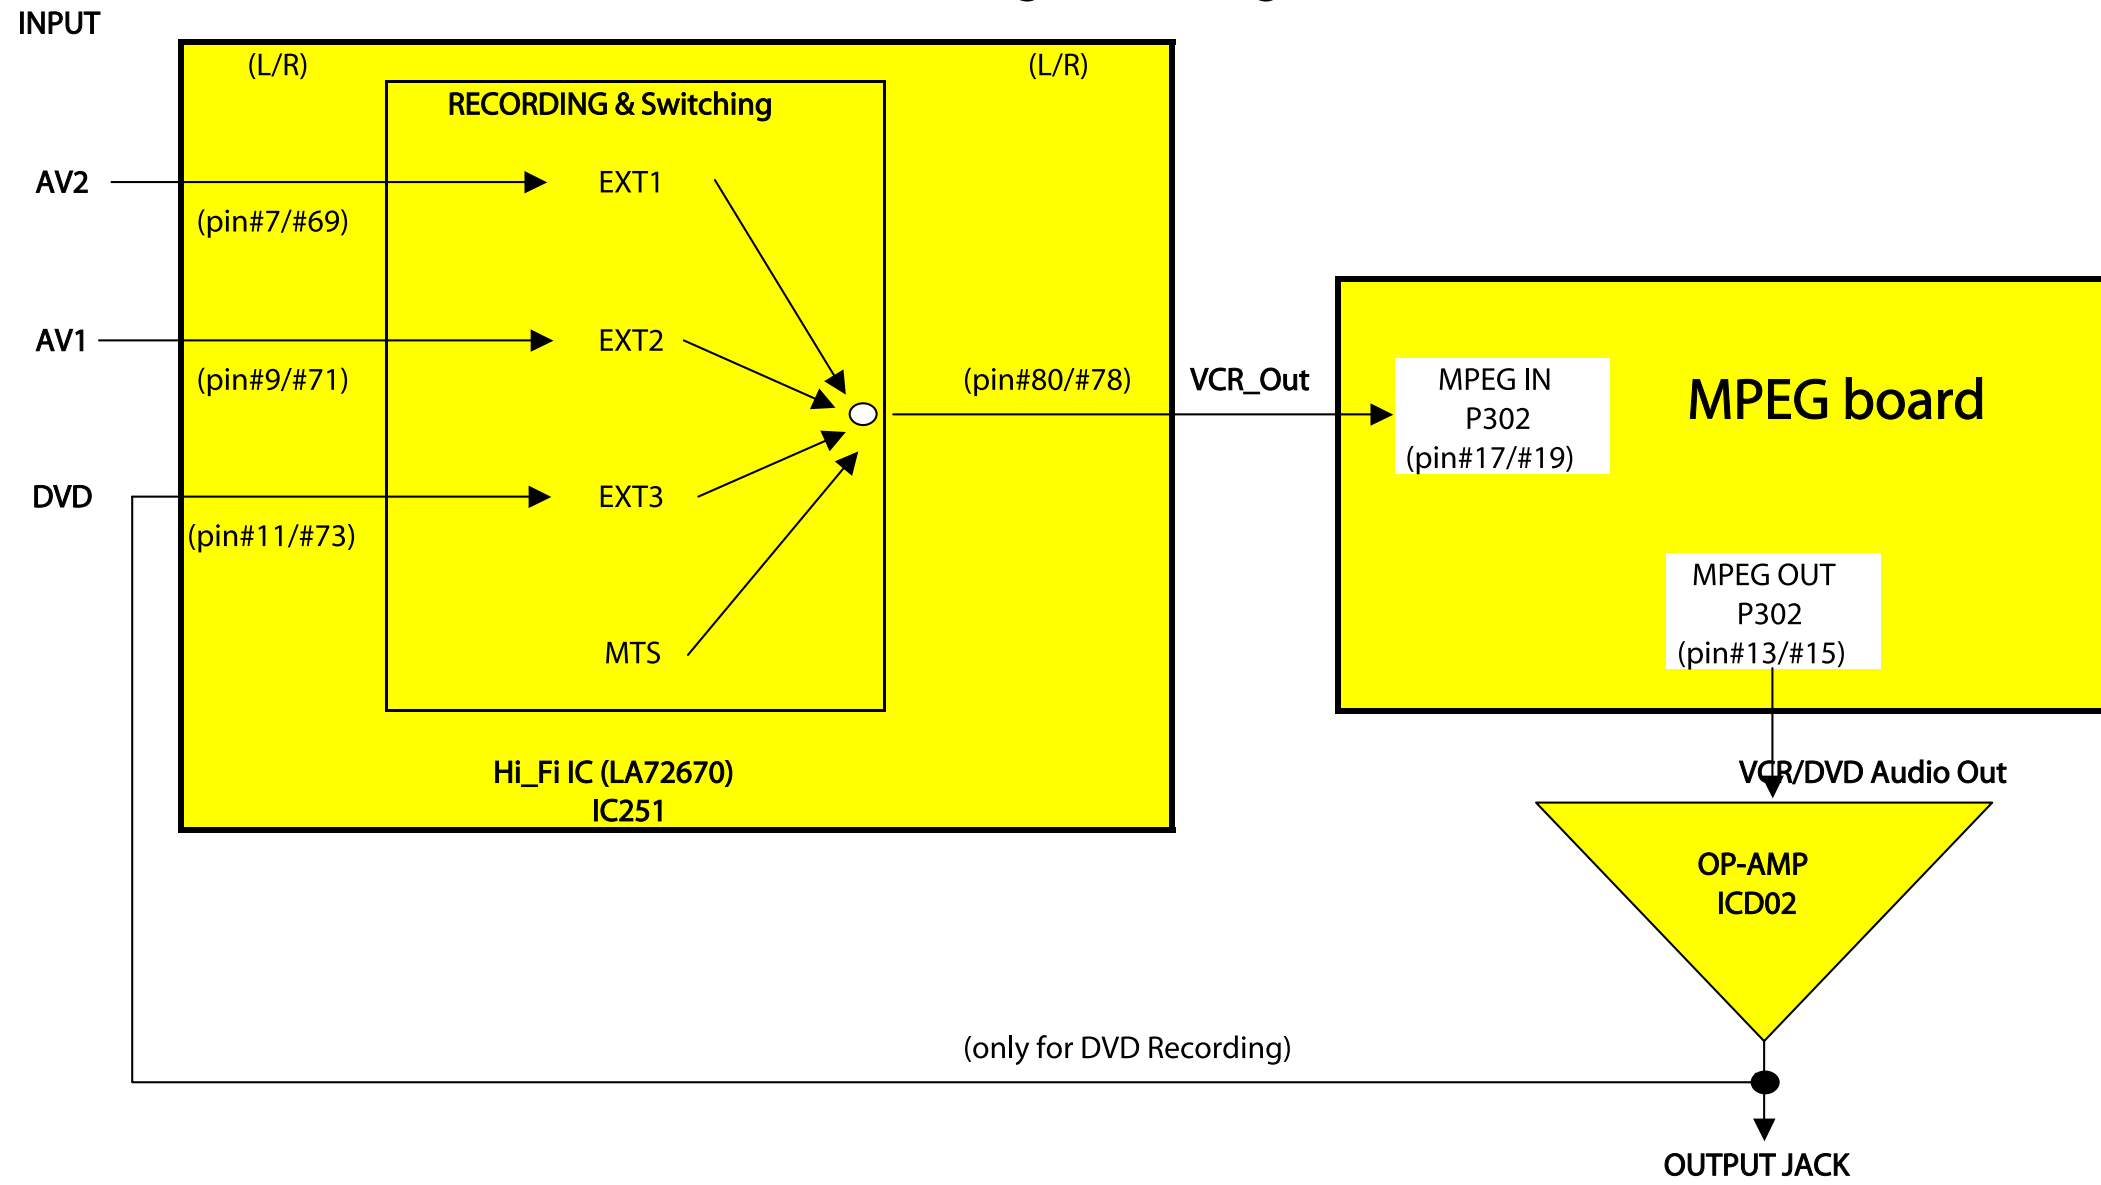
INPUT

(L/R)

(L/R)

RECORDING & Switching

AV2

EXT1

(pin#7/#69)

AV1

EXT2

(pin#9/#71)

(pin#80/#78)

VCR_Out

MPEG IN
P302
(pin#17/#19)

MPEG board

DVD

EXT3

(pin#11/#73)

MPEG OUT
P302
(pin#13/#15)

MTS

Hi_Fi IC (LA72670)
IC251

VCR/DVD Audio Out

OP-AMP
ICD02

(only for DVD Recording)

OUTPUT JACK